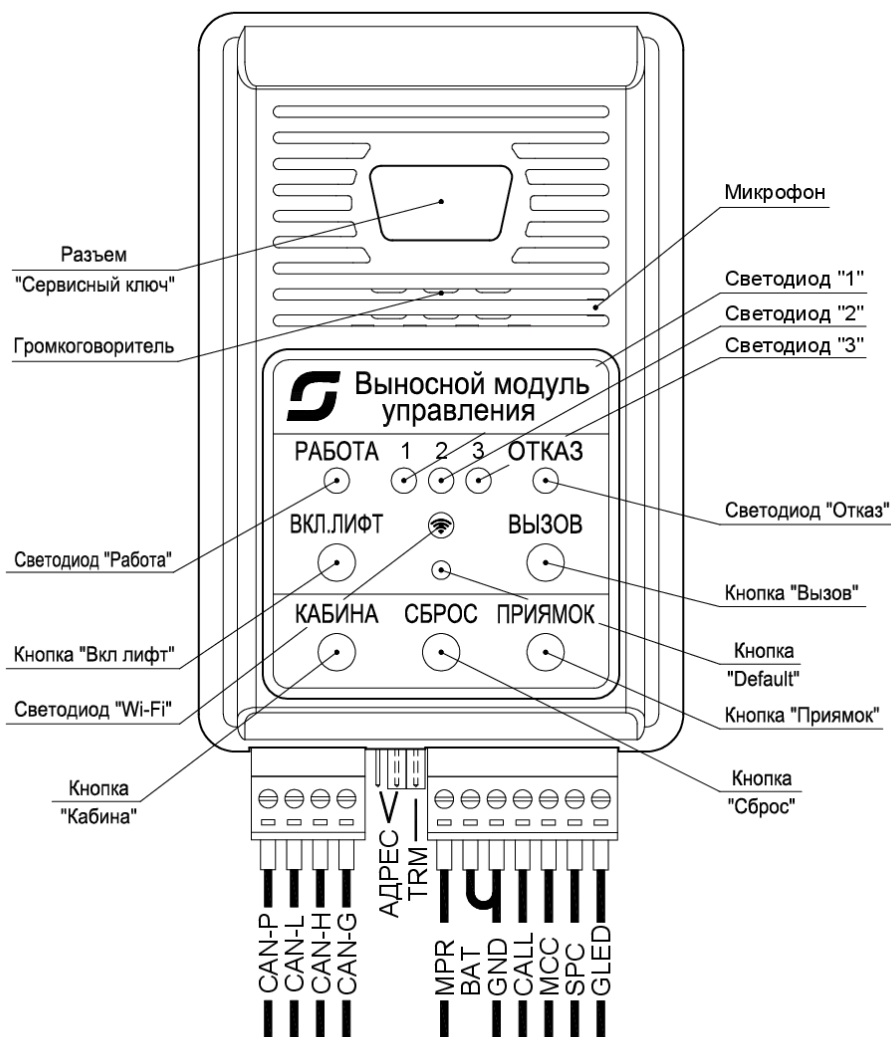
Разъем
"Сервисный ключ"

Громкоговоритель

Микрофон

Светодиод "1"

Светодиод "2"

Светодиод "3"

Выносной модуль управления

РАБОТА 1 2 3 ОТКАЗ

ВКЛ.ЛИФТ ВЫЗОВ

КАБИНА СБРОС ПРИЯМОК

Светодиод "Отказ"

Светодиод "Работа"

Кнопка "Вызов"

Кнопка "Вкл лифт"

Кнопка "Default"

Светодиод "Wi-Fi"

Кнопка "Приямок"

Кнопка "Кабина"

Кнопка "Сброс"

АДРЕС

TRM

CAN-P CAN-L CAN-H CAN-G

MPR BAT GND CALL MCC SPC GLED